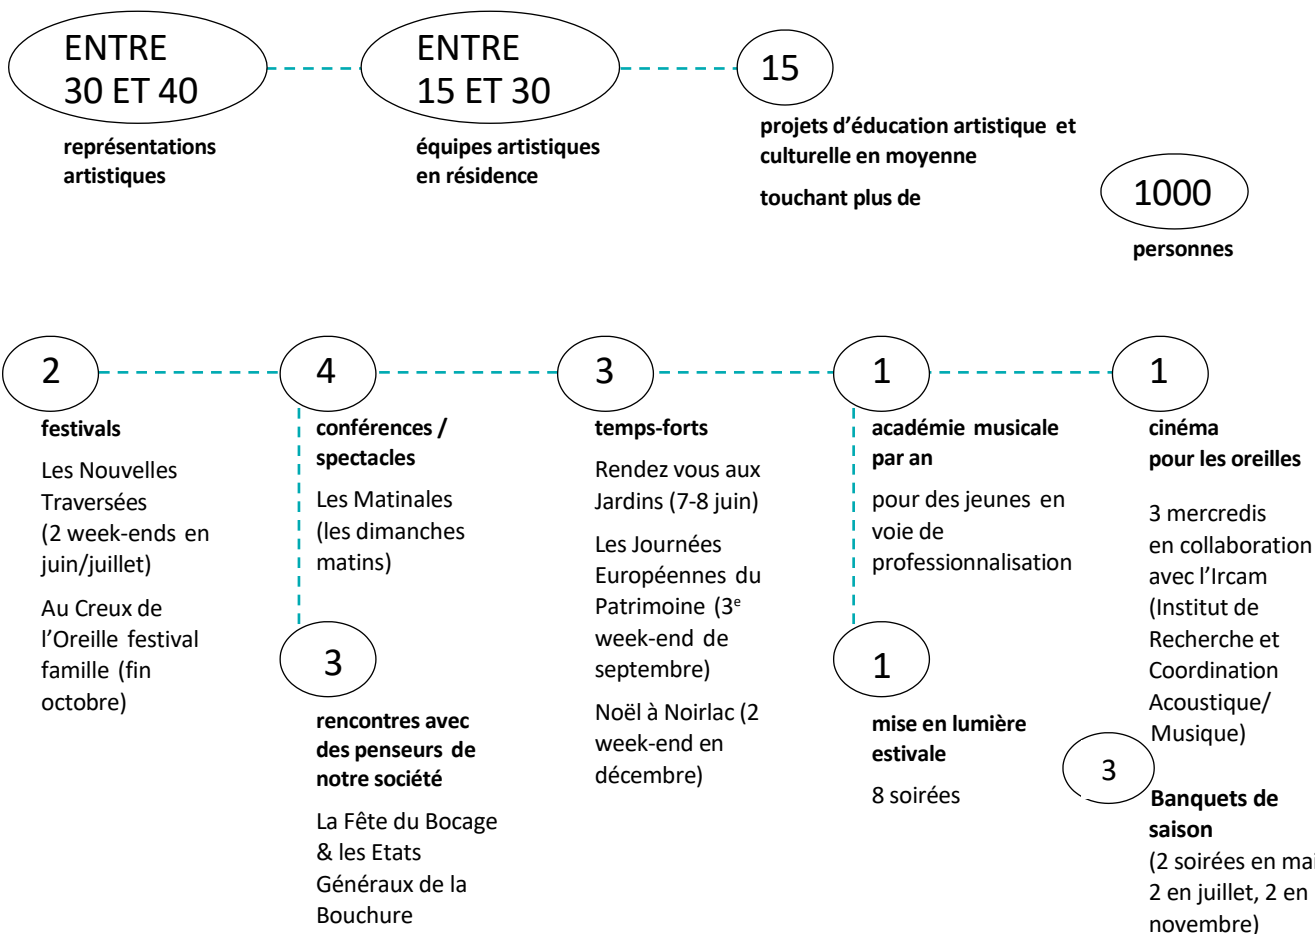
ENTRE 30 ET 40

représentations artistiques

ENTRE 15 ET 30

équipes artistiques en résidence

15

projets d'éducation artistique et culturelle en moyenne

touchant plus de

1000

personnes

2

festivals

Les Nouvelles Traversées (2 week-ends en juin/juillet)

Au Creux de l'Oreille festival famille (fin octobre)

4

conférences / spectacles

Les Matinales (les dimanches matins)

3

rencontres avec des penseurs de notre société

La Fête du Bocage & les Etats Généraux de la Bouchure

3

temps-forts

Rendez vous aux Jardins (7-8 juin)

Les Journées Européennes du Patrimoine (3$^{e}$ week-end de septembre)

Noël à Noirlac (2 week-end en décembre)

1

académie musicale par an

pour des jeunes en voie de professionnalisation

1

mise en lumière estivale

8 soirées

1

cinéma pour les oreilles

3 mercredis en collaboration avec l'Ircam (Institut de Recherche et Coordination Acoustique/ Musique)

3

Banquets de saison

(2 soirées en ma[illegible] 2 en juillet, 2 en novembre)